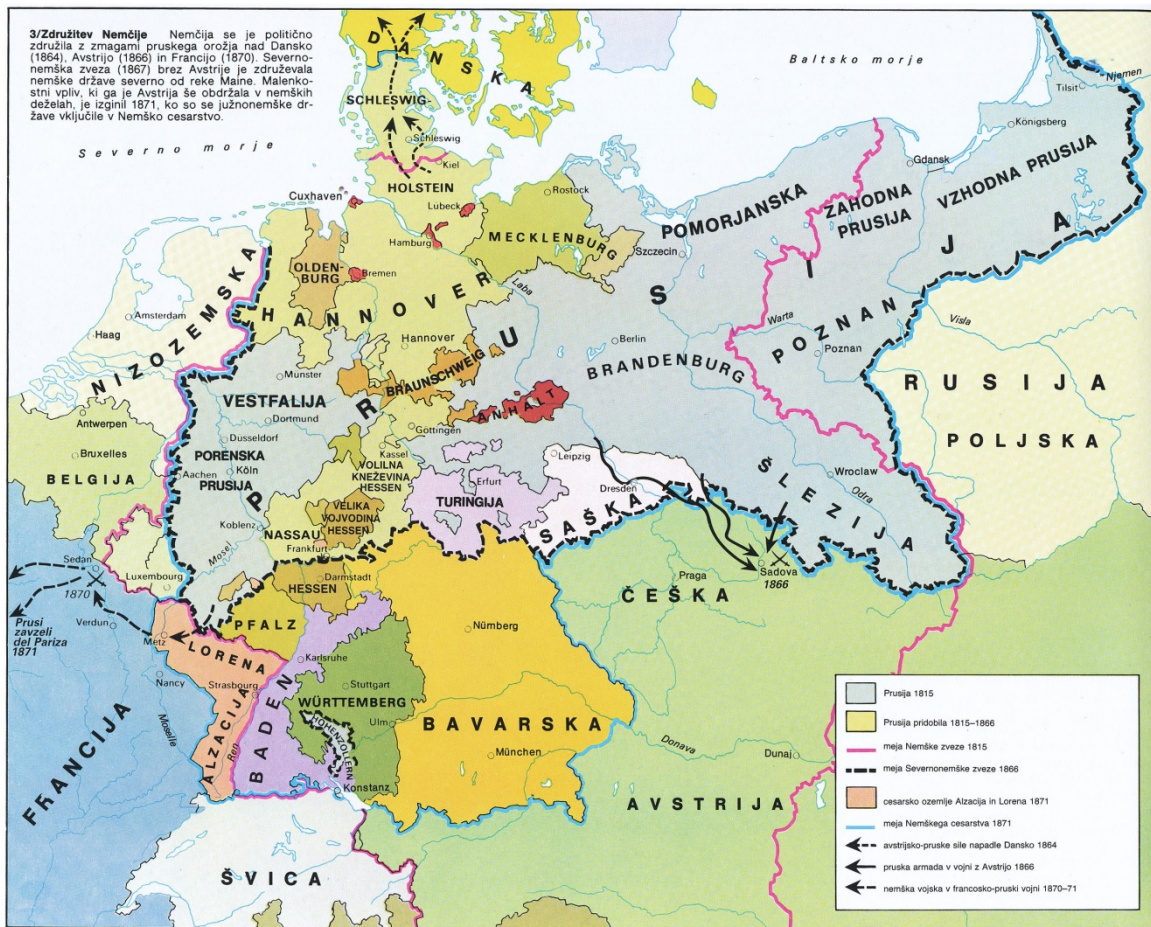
3/Združitev Nemčije Nemčija se je politično združila z zmagami pruskega orožja nad Dansko (1864), Avstrijo (1866) in Francijo (1870). Severnonemška zveza (1867) brez Avstrije je združevala nemške države severno od reke Maine. Malenkostni vpliv, ki ga je Avstrija še obdržala v nemških deželah, je izginil 1871, ko so se južnonemške države vključile v Nemško cesarstvo.

Baltsko morje

Severno morje

DANSKA

SCHLESWIG

Schleswig

Kiel

HOLSTEIN

Lubeck

Rostock

Cuxhaven

Hamburg

MECKLENBURG

Szczecin

POMORJANSKA

ZAHODNA PRUSIJA

VZHODNA PRUSIJA

Tilsit

Njemen

Königsberg

Gdansk

OLDENBURG

Bremen

HANNOVER

Laba

PRUSIJA

Amsterdam

Haag

NIZOZEMSKA

Hannover

Berlin

Warta

Visla

POZNAN

Poznan

BRANDENBURG

Munster

BRAUNSCHWEIG

VESTFALIJA

Dortmund

ANHALT

RUSIJA

POLJSKA

Antwerpen

Bruxelles

BELGIJA

Dusseldorf

Gottingen

PORENSKA PRUSIJA

Aachen

Köln

Kassel

VOLILNA KNEŽEVINA HESSEN

Erfurt

TURINGIJA

Leipzig

Dresden

SAŠKA

ŠLEZIJA

Wroclaw

Odra

Koblenz

NASSAU

VELIKA VOJVODINA HESSEN

Frankfurt

Sedan

1870

Luxembourg

Mosel

Prusi zavzeli del Pariza 1871

Darmstadt

HESSEN

Praga

Sadova 1866

ČEŠKA

Verdun

Metz

LORENA

PFALZ

Nürnberg

Nancy

Strasbourg

Karlsruhe

Stuttgart

BADEN

WÜRTTEMBERG

Ulm

HOHENZOLLERN

BAVARSKA

München

Donava

Dunaj

FRANCIJA

Moselle

ALZACIJA

Ren

Konstanz

AVSTRIJA

ŠVICA

Prusija 1815

Prusija pridobila 1815–1866

meja Nemške zveze 1815

meja Severnonemške zveze 1866

cesarsko ozemlje Alzacija in Lorena 1871

meja Nemškega cesarstva 1871

avstrijsko-pruske sile napadle Dansko 1864

pruska armada v vojni z Avstrijo 1866

nemška vojska v francosko-pruski vojni 1870–71